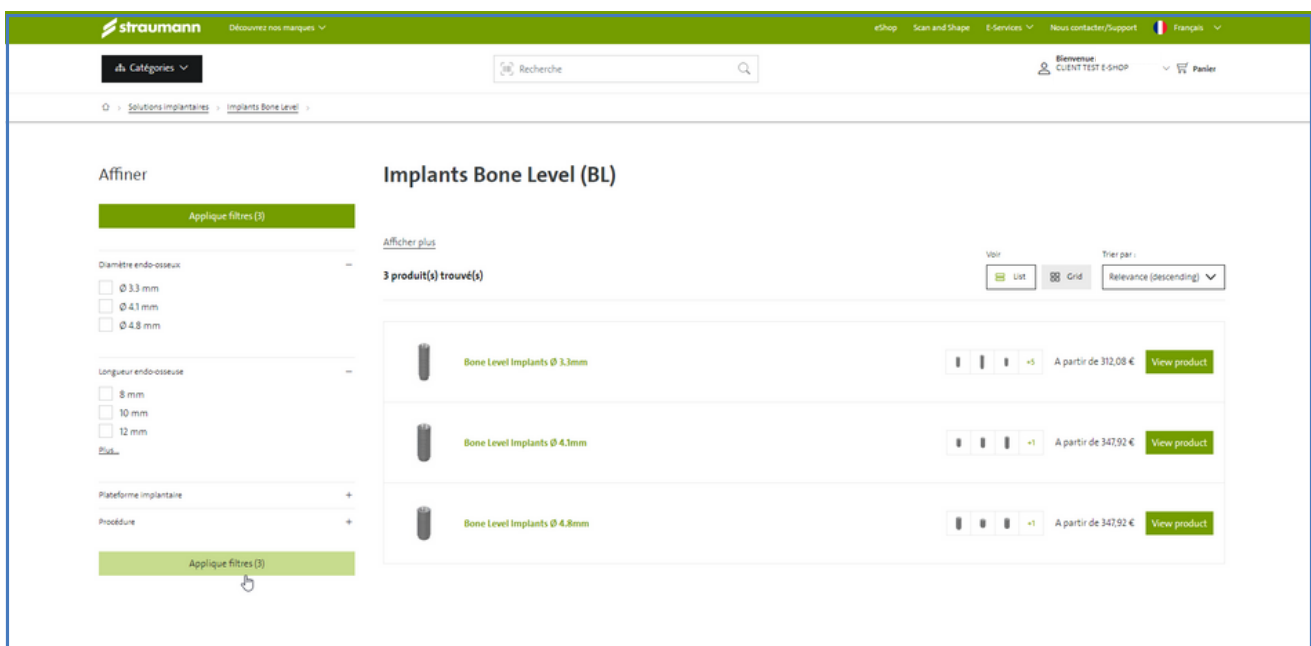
straumann Découvrez nos marques

eShop Scan and Shape E-Services Nous contacter/Support Français

Catégories

Recherche

Bienvenue: CLIENT TEST E-SHOP

Panier

Solutions implantaires > Implants Bone Level >

Affiner

Applique filtres (3)

Diamètre endo-osseux

Ø 3.3 mm
Ø 4.1 mm
Ø 4.8 mm

Longueur endo-osseuse

8 mm
10 mm
12 mm
Plus...

Plateforme implantaire

Procédure

Applique filtres (3)

Implants Bone Level (BL)

Afficher plus

3 produit(s) trouvé(s)

Voir
List Grid

Trier par :
Relevance (descending)

Bone Level Implants Ø 3.3mm +5 A partir de 312,08 € View product

Bone Level Implants Ø 4.1mm +1 A partir de 347,92 € View product

Bone Level Implants Ø 4.8mm +1 A partir de 347,92 € View product